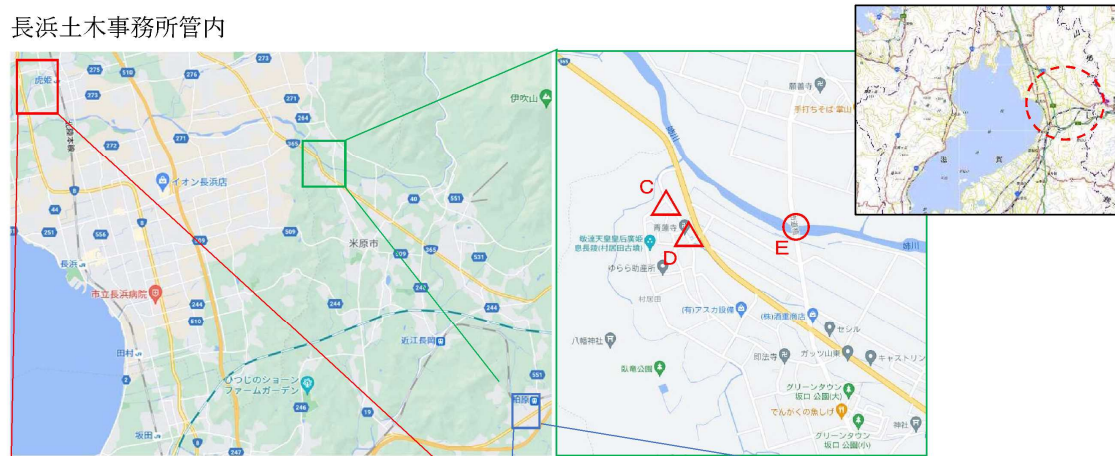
長浜土木事務所管内

虎姫
275
518
273
273
271
271
284
365
伊吹山
イオン長浜店
44
251
556
長浜
市立長浜病院
244
610
田村
坂田
247
246
19
米原市
509
40
551
365
531
509
242
244
近江長岡
ひつじのショーン ファームガーデン
551
柏原

365
姉川
醒着寺
手打ちそば 霊山
C
D
E
青蓮寺
仲達天皇皇后陵墓参考地 息長陵(村居田古墳)
ゆらら助産所
村居田
(有)アスカ設備
(株)酒重商店
セシル
八幡神社
即法寺
ガッツ山東
キャストリン
臥竜公園
グリーンタウン坂口 公園(大)
でんがくの息しげ
グリーンタウン坂口 公園(小)
神社

滋
賀